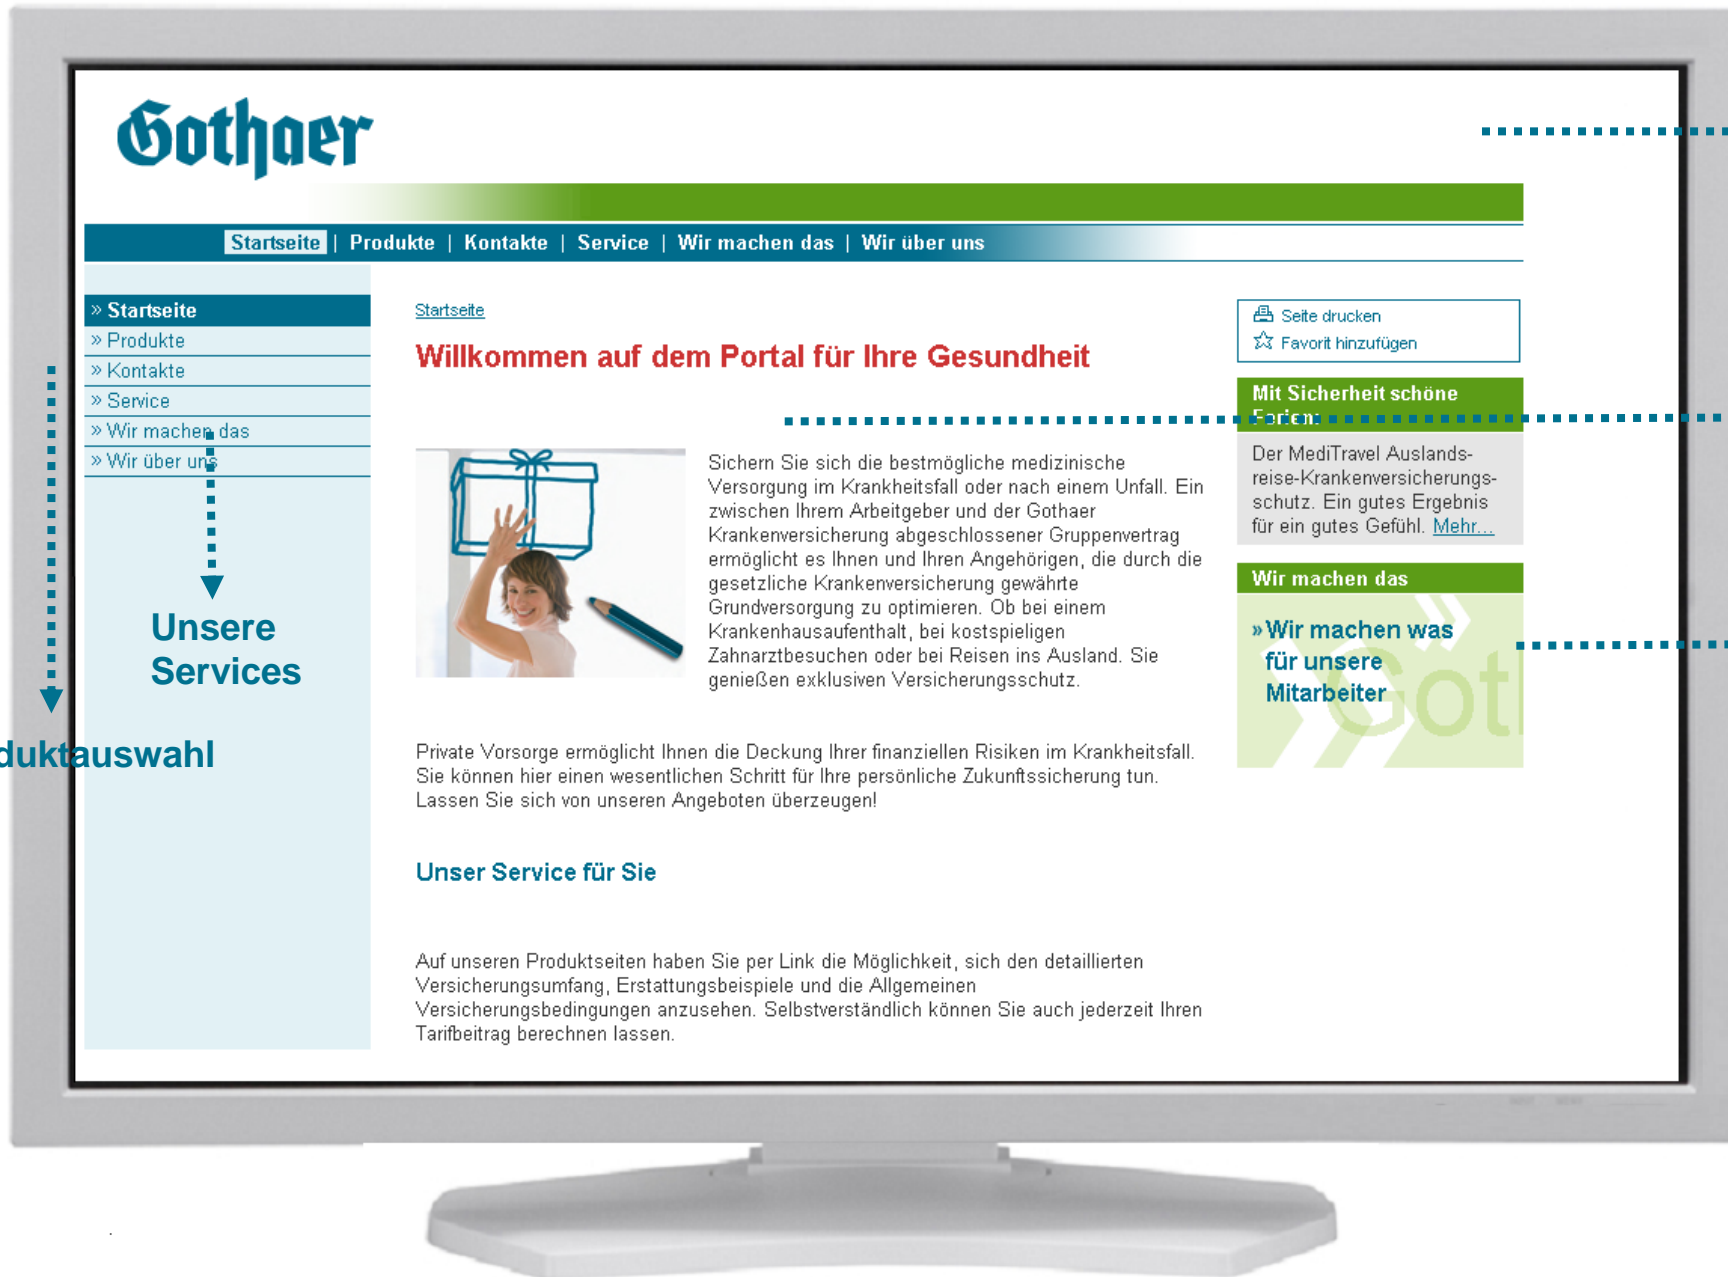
Gothaer

Startseite | Produkte | Kontakte | Service | Wir machen das | Wir über uns

» Startseite
» Produkte
» Kontakte
» Service
» Wir machen das
» Wir über uns

Unsere Services

duktauswahl

Startseite

Willkommen auf dem Portal für Ihre Gesundheit

Sichern Sie sich die bestmögliche medizinische Versorgung im Krankheitsfall oder nach einem Unfall. Ein zwischen Ihrem Arbeitgeber und der Gothaer Krankenversicherung abgeschlossener Gruppenvertrag ermöglicht es Ihnen und Ihren Angehörigen, die durch die gesetzliche Krankenversicherung gewährte Grundversorgung zu optimieren. Ob bei einem Krankenhausaufenthalt, bei kostspieligen Zahnarztbesuchen oder bei Reisen ins Ausland. Sie genießen exklusiven Versicherungsschutz.

Private Vorsorge ermöglicht Ihnen die Deckung Ihrer finanziellen Risiken im Krankheitsfall. Sie können hier einen wesentlichen Schritt für Ihre persönliche Zukunftssicherung tun. Lassen Sie sich von unseren Angeboten überzeugen!

Unser Service für Sie

Auf unseren Produktseiten haben Sie per Link die Möglichkeit, sich den detaillierten Versicherungsumfang, Erstattungsbeispiele und die Allgemeinen Versicherungsbedingungen anzusehen. Selbstverständlich können Sie auch jederzeit Ihren Tarifbeitrag berechnen lassen.

Seite drucken
Favorit hinzufügen

Mit Sicherheit schöne Ferien:

Der MediTravel Auslandsreise-Krankenversicherungsschutz. Ein gutes Ergebnis für ein gutes Gefühl. Mehr...

Wir machen das

» Wir machen was für unsere Mitarbeiter